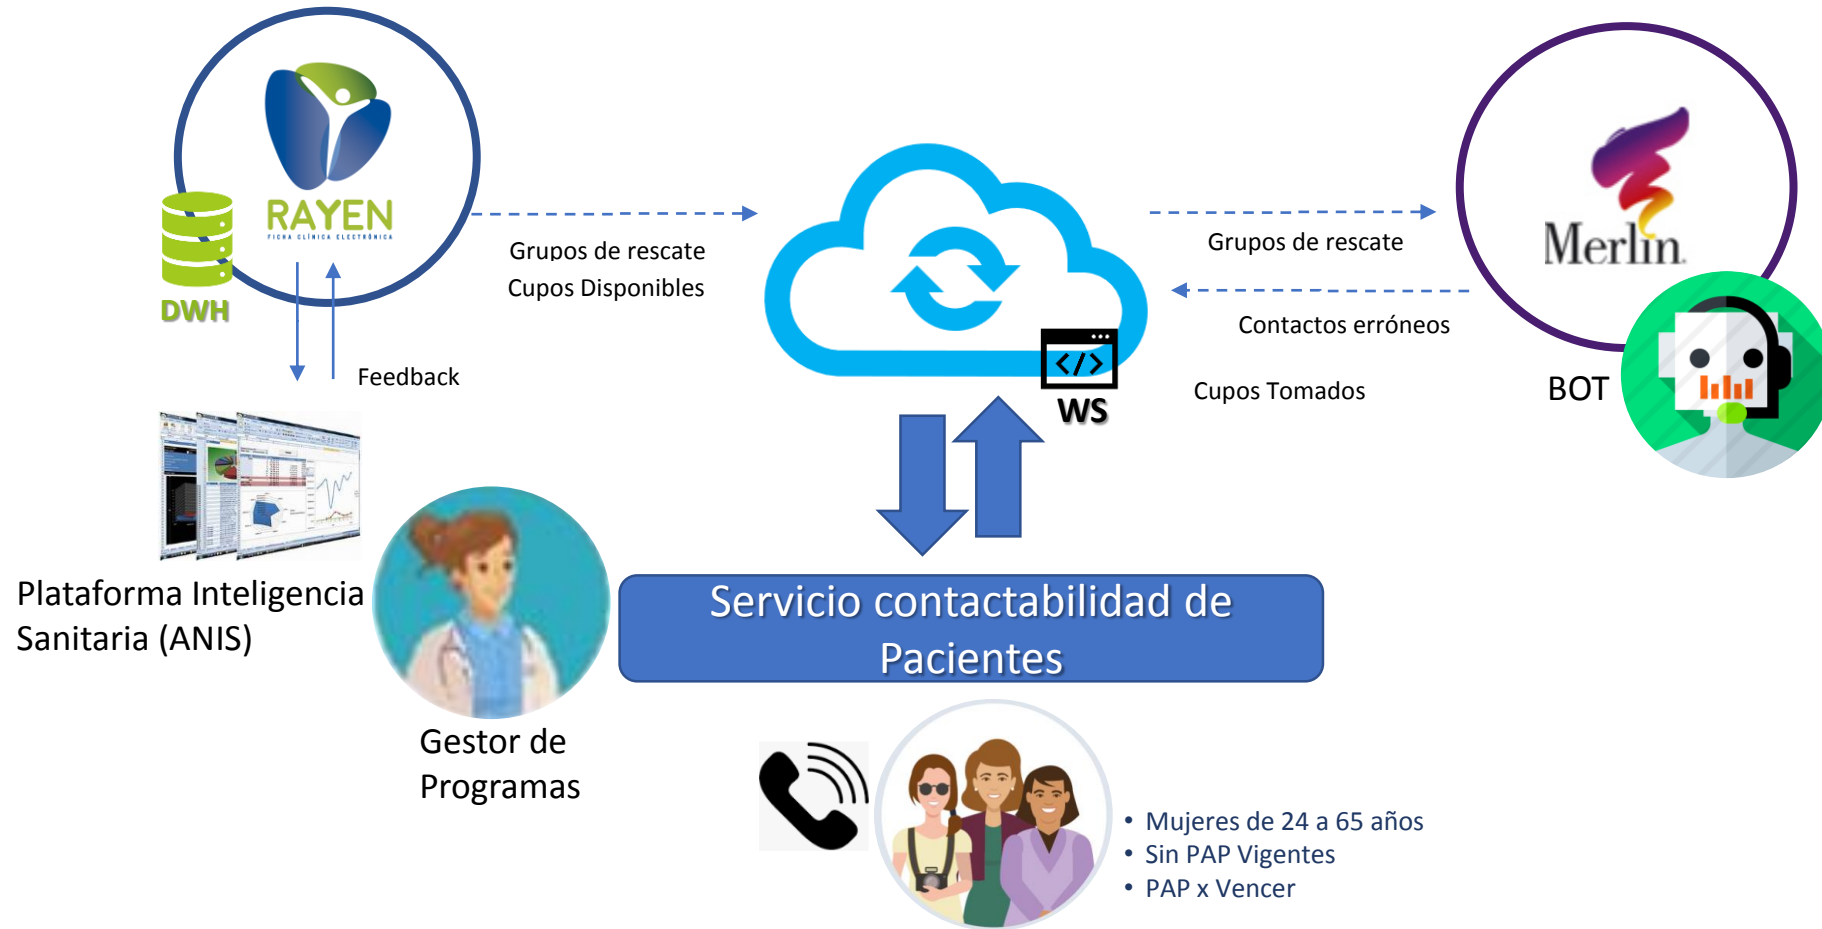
RAYEN
FICHA CLÍNICA ELECTRÓNICA

DWH

Grupos de rescate
Cupos Disponibles

Grupos de rescate

Contactos erróneos

Cupos Tomados

Merlin

BOT

WS

Feedback

Plataforma Inteligencia Sanitaria (ANIS)

Gestor de Programas

Servicio contactabilidad de Pacientes

• Mujeres de 24 a 65 años
• Sin PAP Vigentes
• PAP x Vencer